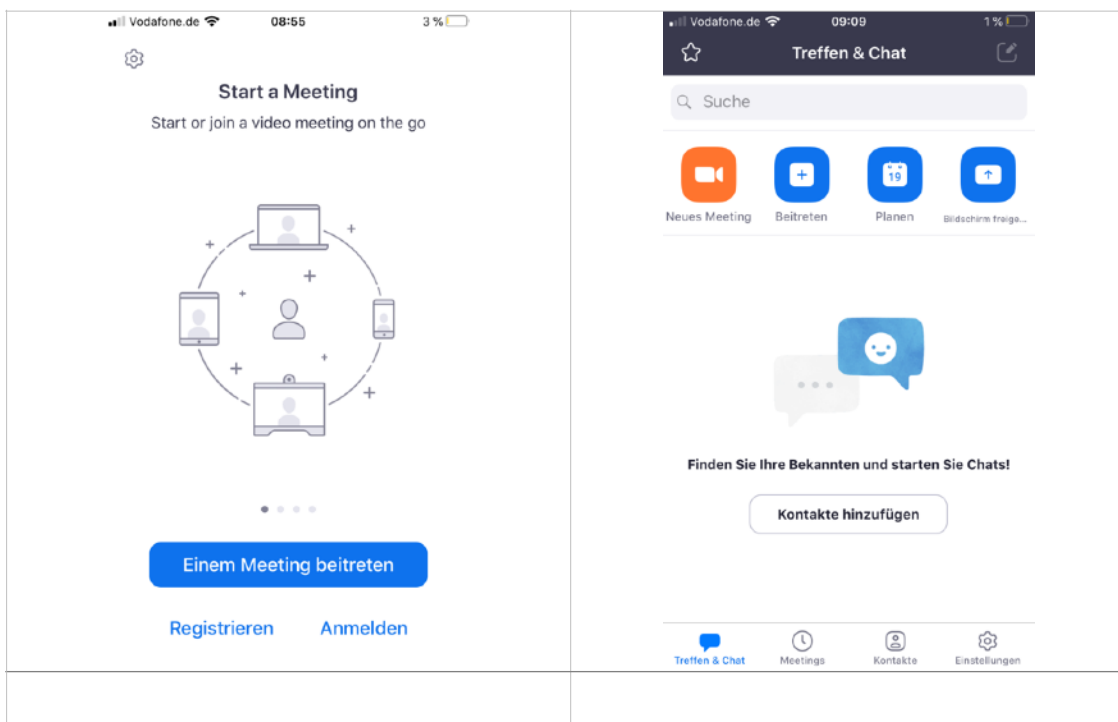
Vodafone.de 08:55 3 %

Start a Meeting

Start or join a video meeting on the go

Einem Meeting beitreten

Registrieren Anmelden

Vodafone.de 09:09 1 %

Treffen & Chat

Suche

19

Neues Meeting Beitreten Planen Bildschirm freige...

Finden Sie Ihre Bekannten und starten Sie Chats!

Kontakte hinzufügen

Treffen & Chat Meetings Kontakte Einstellungen